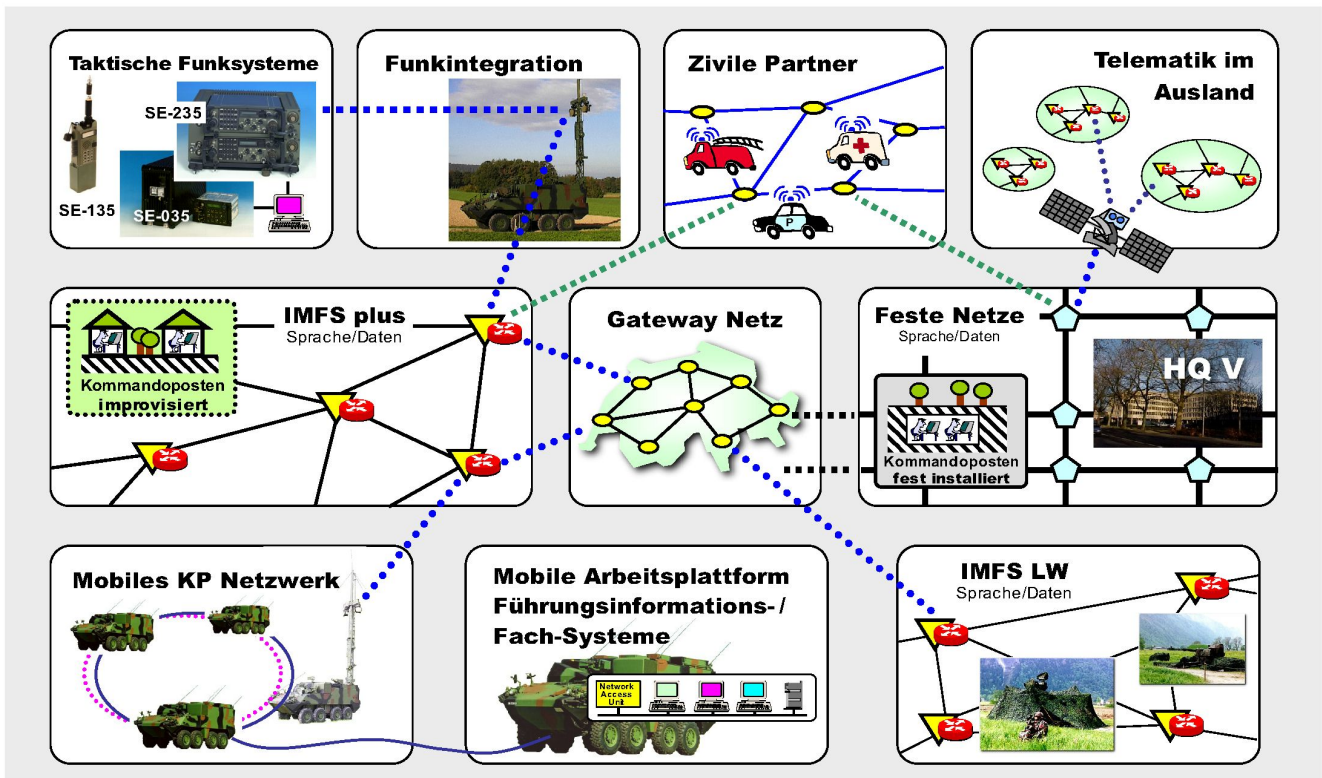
Taktische Funksysteme

SE-235

SE-135

SE-035

Funkintegration

Zivile Partner

P

Telematik im Ausland

IMFS plus
Sprache/Daten

Kommandoposten improvisiert

Gateway Netz

Feste Netze
Sprache/Daten

HQ V

Kommandoposten fest installiert

Mobiles KP Netzwerk

Mobile Arbeitsplattform Führungsinformations- / Fach-Systeme

Network Access Unit

IMFS LW
Sprache/Daten